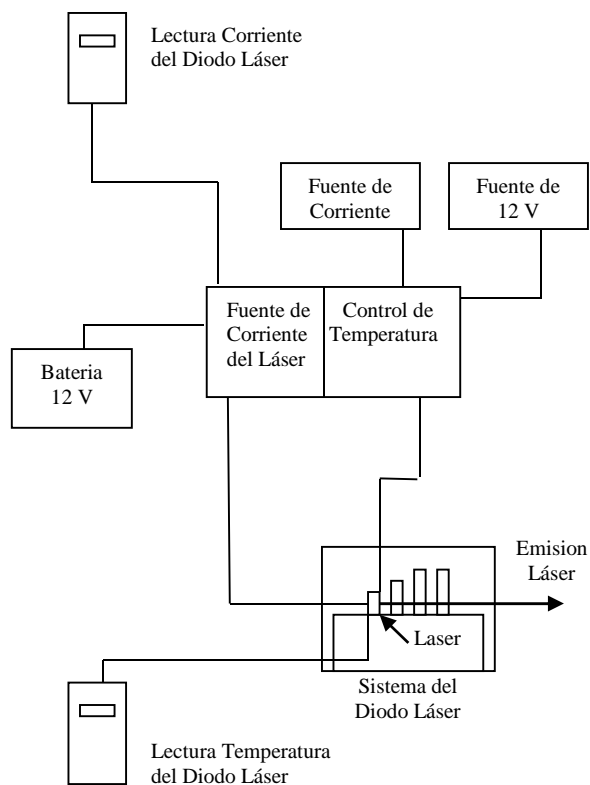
Lectura Corriente del Diodo Láser

Fuente de Corriente

Fuente de 12 V

Fuente de Corriente del Láser

Control de Temperatura

Bateria 12 V

Emision Láser

Laser

Sistema del Diodo Láser

Lectura Temperatura del Diodo Láser